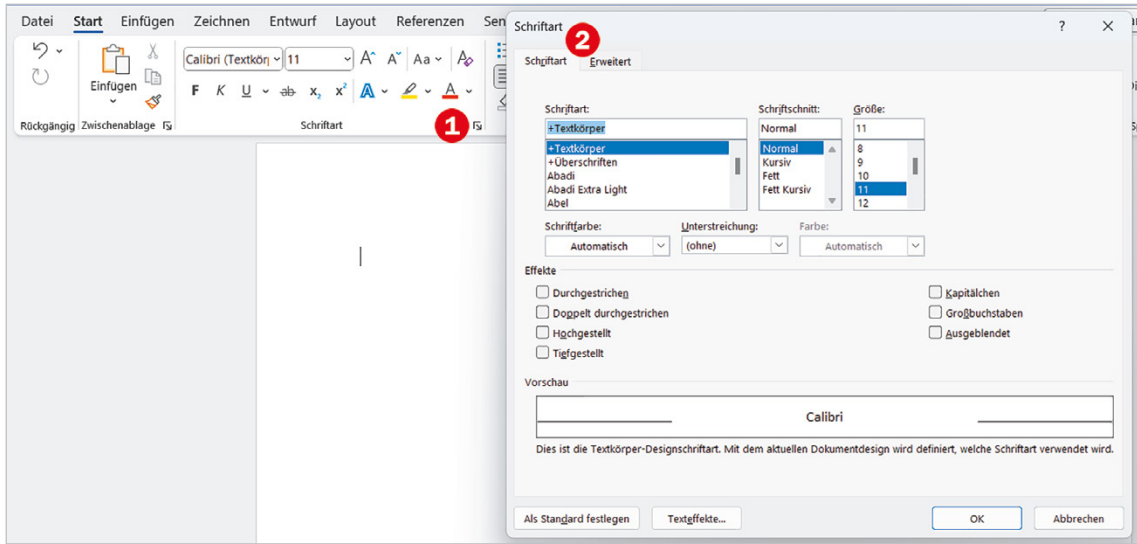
Datei Start Einfügen Zeichnen Entwurf Layout Referenzen Sen

Einfügen

Rückgängig Zwischenablage

Calibri (Textkör 11

F K U ab $x_2$ $x^2$

Schriftart

1

Schriftart

2

? X

Schriftart Erweitert

Schriftart:
+Textkörper
+Textkörper
+Überschriften
Abadi
Abadi Extra Light
Abel

Schriftschnitt:
Normal
Normal
Kursiv
Fett
Fett Kursiv

Größe:
11
8
9
10
11
12

Schriftfarbe:
Automatisch

Unterstreichung:
(ohne)

Farbe:
Automatisch

Effekte

Durchgestrichen
Doppelt durchgestrichen
Hochgestellt
Tiefgestellt

Kapitälchen
Großbuchstaben
Ausgeblendet

Vorschau

Calibri

Dies ist die Textkörper-Designschriftart. Mit dem aktuellen Dokumentdesign wird definiert, welche Schriftart verwendet wird.

Als Standard festlegen
Texteffekte...
OK
Abbrechen